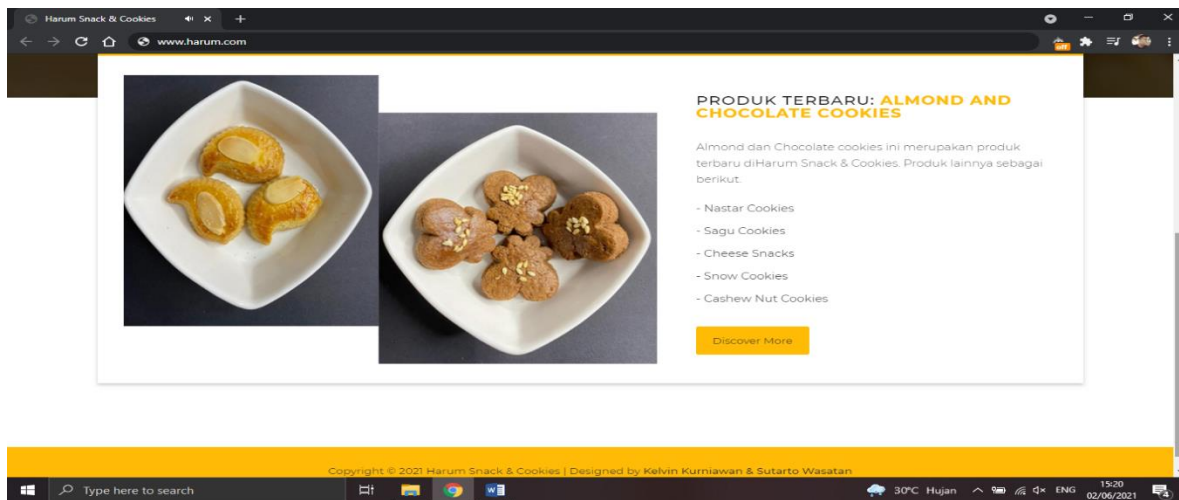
Harum Snack & Cookies

www.harum.com

PRODUK TERBARU: ALMOND AND CHOCOLATE COOKIES

Almond dan Chocolate cookies ini merupakan produk terbaru diHarum Snack & Cookies. Produk lainnya sebagai berikut.

- Nastar Cookies
- Sagu Cookies
- Cheese Snacks
- Snow Cookies
- Cashew Nut Cookies

Discover More

Copyright © 2021 Harum Snack & Cookies | Designed by Kelvin Kurniawan & Sutarto Wasatan

Type here to search

30°C Hujan ENG 15:20 02/06/2021